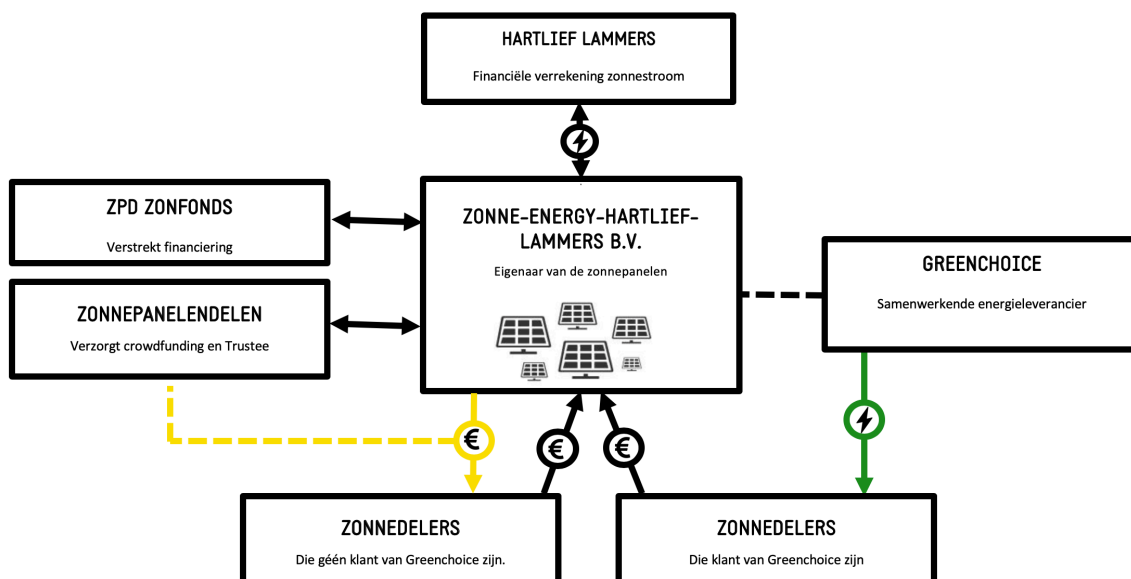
HARTLIEF LAMMERS

Financiële verrekening zonnestroom

ZPD ZONFONDS

Verstrekt financiering

ZONNE-ENERGY-HARTLIEF-LAMMERS B.V.

Eigenaar van de zonnepanelen

GREENCHOICE

Samenwerkende energieleverancier

ZONNEPANELENDELEN

Verzorgt crowdfunding en Trustee

€

€

€

ZONNEDELERS

Die géén klant van Greenchoice zijn.

ZONNEDELERS

Die klant van Greenchoice zijn